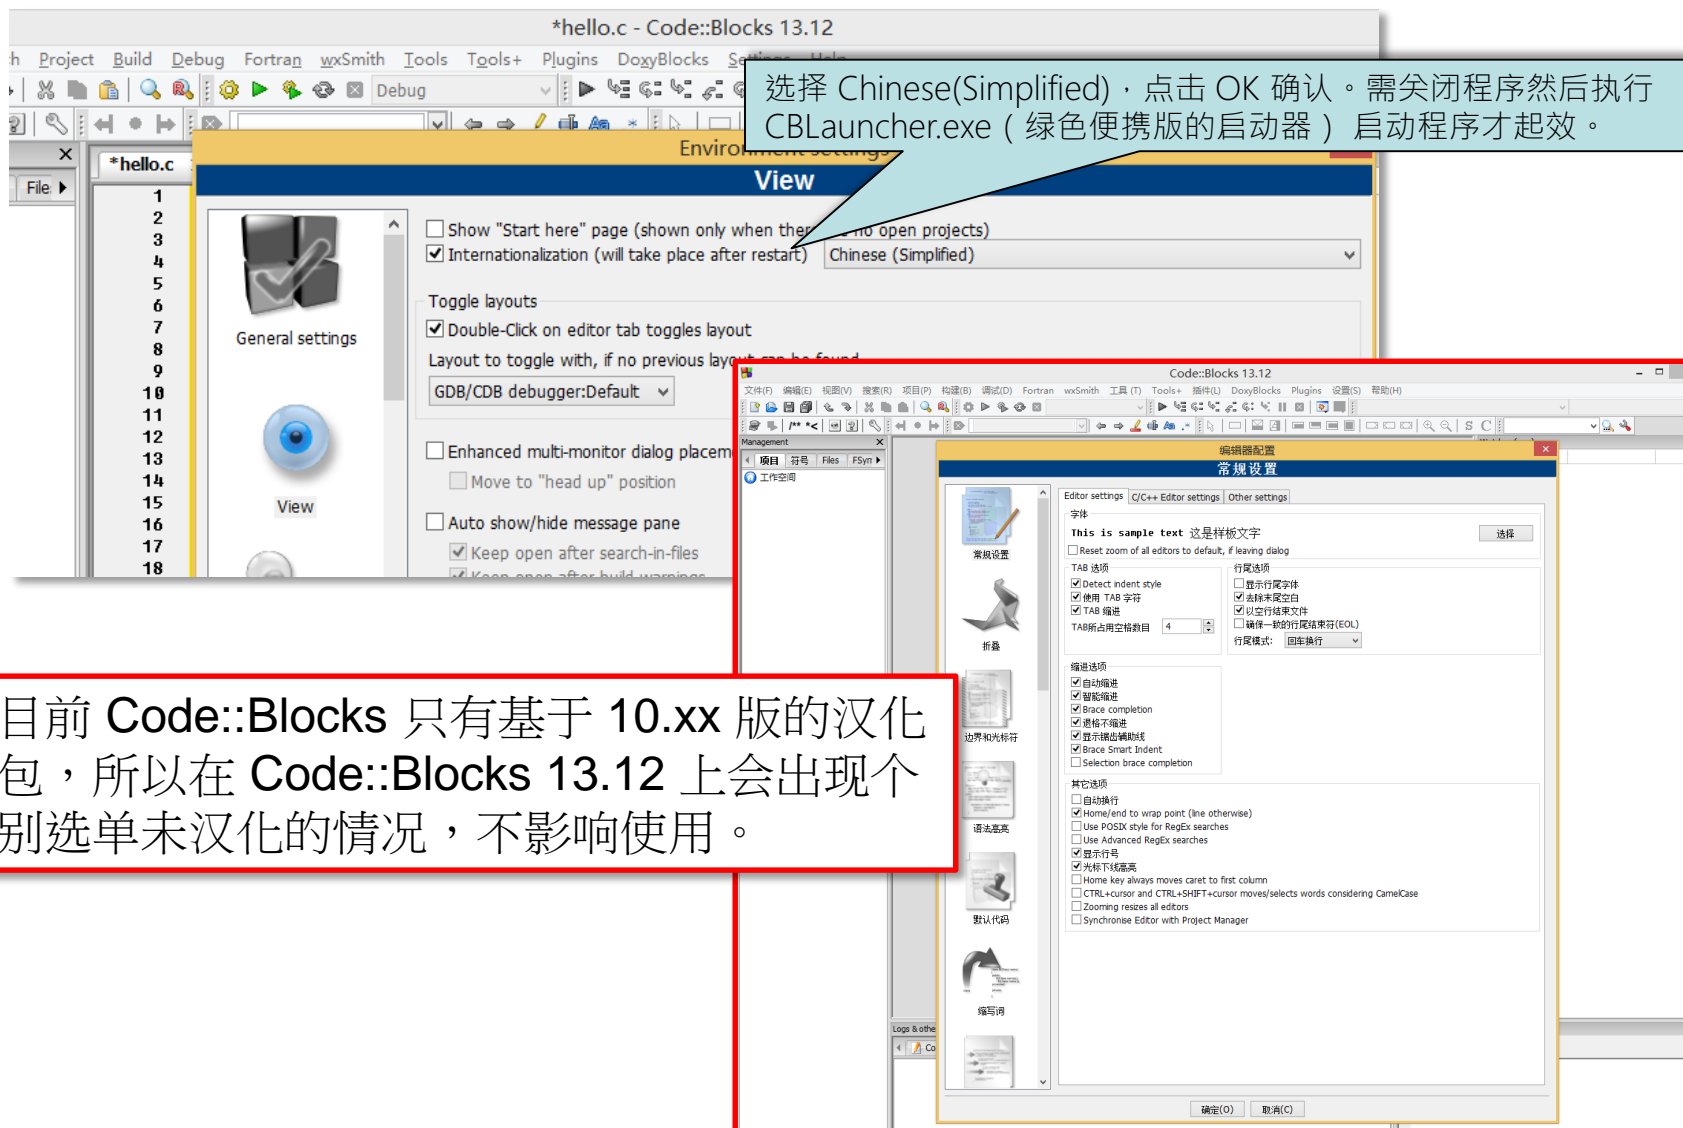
*hello.c - Code::Blocks 13.12

h Project Build Debug Fortran wxSmith Tools Tools+ Plugins DoxyBlocks Se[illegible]

Debug

选择 Chinese(Simplified)，点击 OK 确认。需关闭程序然后执行 CBLauncher.exe（绿色便携版的启动器）启动程序才起效。

File

*hello.c

Enviro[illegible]

View

General settings

View

1 2 3 4 5 6 7 8 9 10 11 12 13 14 15 16 17 18

Show "Start here" page (shown only when the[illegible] no open projects)
Internationalization (will take place after restart) Chinese (Simplified)

Toggle layouts
Double-Click on editor tab toggles layout
Layout to toggle with, if no previous lay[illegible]
GDB/CDB debugger:Default

Enhanced multi-monitor dialog placem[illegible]
Move to "head up" position

Auto show/hide message pane
Keep open after search-in-files
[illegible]

Code::Blocks 13.12

文件(F) 编辑(E) 视图(V) 搜索(R) 项目(P) 构建(B) 调试(D) Fortran wxSmith 工具(T) Tools+ 插件(L) DoxyBlocks Plugins 设置(S) 帮助(H)

Management
项目 符号 Files FSym
工作空间

编辑器配置
常规设置

常规设置
折叠
边界和光标符
语法高亮
默认代码
缩写词

Editor settings | C/C++ Editor settings | Other settings

字体
This is sample text 这是样板文字 选择
Reset zoom of all editors to default, if leaving dialog

TAB 选项
Detect indent style
使用 TAB 字符
TAB 缩进
TAB所占用空格数目 4

行尾选项
显示行尾字体
去除末尾空白
以空行结束文件
确保一致的行尾结束符(EOL)
行尾模式: 回车换行

缩进选项
自动缩进
智能缩进
Brace completion
退格不缩进
显示辅助辅助线
Brace Smart Indent
Selection brace completion

其它选项
自动换行
Home/end to wrap point (line otherwise)
Use POSIX style for RegEx searches
Use Advanced RegEx searches
显示行号
光标下线高亮
Home key always moves caret to first column
CTRL+cursor and CTRL+SHIFT+cursor moves/selects words considering CamelCase
Zooming resizes all editors
Synchronise Editor with Project Manager

Logs & othe
Co

确定(O) 取消(C)

目前 Code::Blocks 只有基于 10.xx 版的汉化包，所以在 Code::Blocks 13.12 上会出现个别选单未汉化的情况，不影响使用。